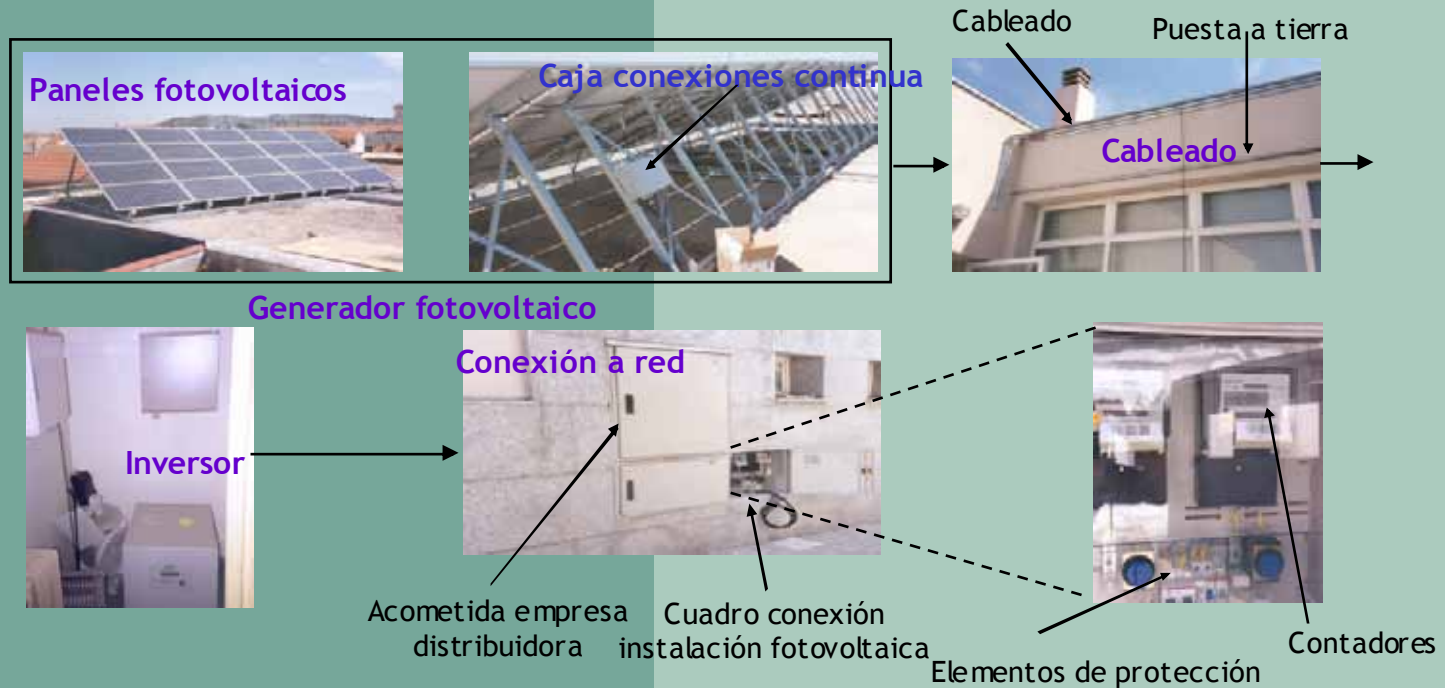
Paneles fotovoltaicos

Caja conexiones continua

Cableado

Puesta a tierra

Cableado

Generador fotovoltaico

Inversor

Conexión a red

Acometida empresa distribuidora

Cuadro conexión instalación fotovoltaica

Elementos de protección

Contadores